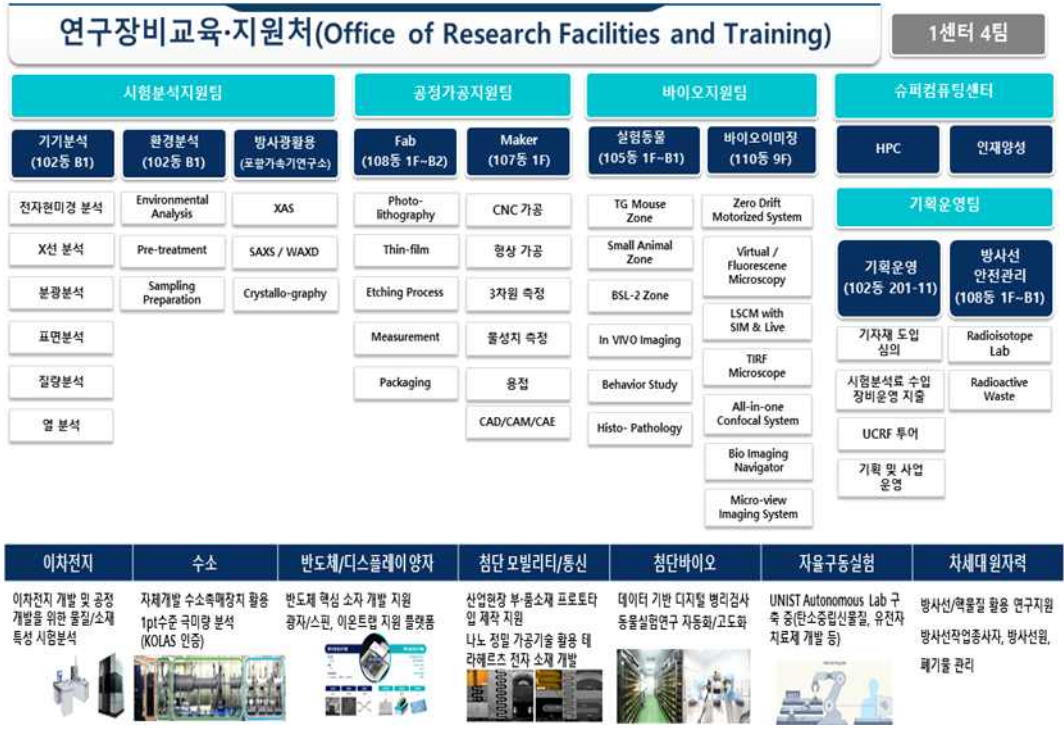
연구장비교육·지원처(Office of Research Facilities and Training)

1센터 4팀

시험분석지원팀

기기분석 (102동 B1)

환경분석 (102동 B1)

방사광활용 (포항가속기연구소)

전자현미경 분석

X선 분석

분광분석

표면분석

질량분석

열 분석

Environmental Analysis

Pre-treatment

Sampling Preparation

XAS

SAXS / WAXD

Crystallo-graphy

공정가공지원팀

Fab (108동 1F~B2)

Maker (107동 1F)

Photo-lithography

Thin-film

Etching Process

Measurement

Packaging

CNC 가공

형상 가공

3차원 측정

물성치 측정

용접

CAD/CAM/CAE

바이오지원팀

실험동물 (105동 1F~B1)

바이오이미징 (110동 9F)

TG Mouse Zone

Small Animal Zone

BSL-2 Zone

In VIVO Imaging

Behavior Study

Histo- Pathology

Zero Drift Motorized System

Virtual / Fluorescene Microscopy

LSCM with SIM & Live

TIRF Microscope

All-in-one Confocal System

Bio Imaging Navigator

Micro-view Imaging System

슈퍼컴퓨팅센터

HPC

인재양성

기획운영팀

기획운영 (102동 201-11)

방사선 안전관리 (108동 1F~B1)

기자재 도입 심의

시험분석료 수입 장비운영 지출

UCRF 투어

기획 및 사업 운영

Radioisotope Lab

Radioactive Waste

이차전지

이차전지 개발 및 공정 개발을 위한 물질/소재 특성 시험분석

수소

자체개발 수소촉매장치 활용 1pt수준 극미량 분석 (KOLAS 인증)

반도체/디스플레이 양자

반도체 핵심 소자 개발 지원 광자/스핀, 이온트랩 지원 플랫폼

첨단 모빌리티/통신

산업현장 부·품소재 프로토타입 제작 지원 나노 정밀 가공기술 활용 테라헤르츠 전자 소재 개발

첨단바이오

데이터 기반 디지털 병리검사 동물실험연구 자동화/고도화

자율구동실험

UNIST Autonomous Lab 구축 중(탄소중립신물질, 유전자치료제 개발 등)

차세대원자력

방사선/핵물질 활용 연구지원

방사선작업종사자, 방사선원, 폐기물 관리